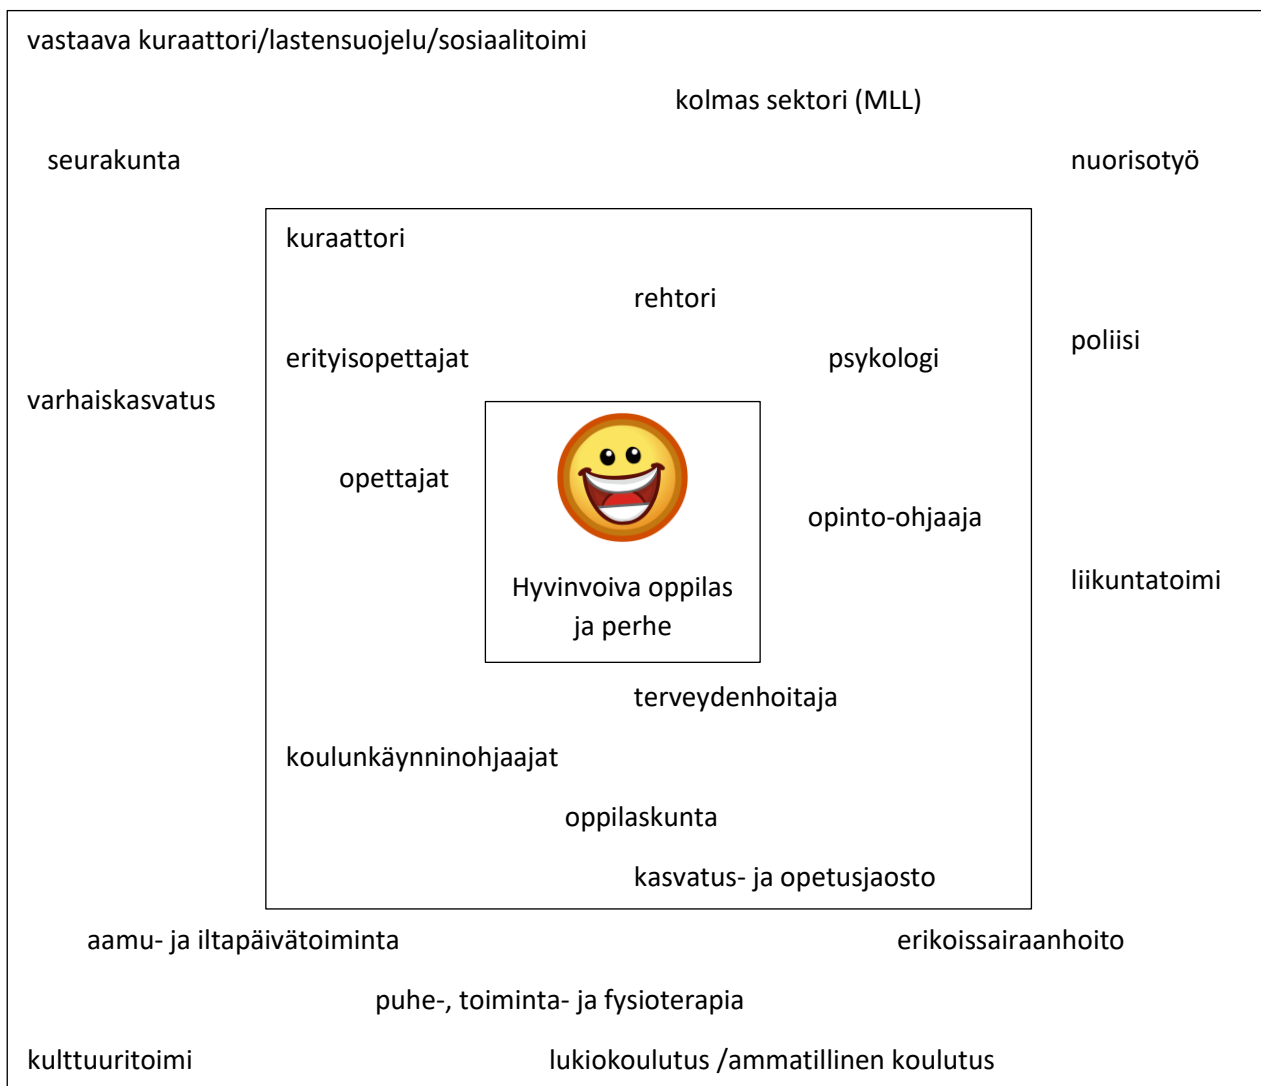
vastaava kuraattori/lastensuojelu/sosiaalitoimi

kolmas sektori (MLL)

seurakunta

nuorisotyö

kuraattori

rehtori

erityisopettajat

psykologi

poliisi

varhaiskasvatus

opettajat

opinto-ohjaaja

Hyvinvoiva oppilas ja perhe

liikuntatoimi

terveydenhoitaja

koulunkäynninohjaajat

oppilaskunta

kasvatus- ja opetusjaosto

aamu- ja iltapäivätoiminta

erikoissairaanhoito

puhe-, toiminta- ja fysioterapia

kulttuuritoimi

lukiokoulutus /ammatillinen koulutus